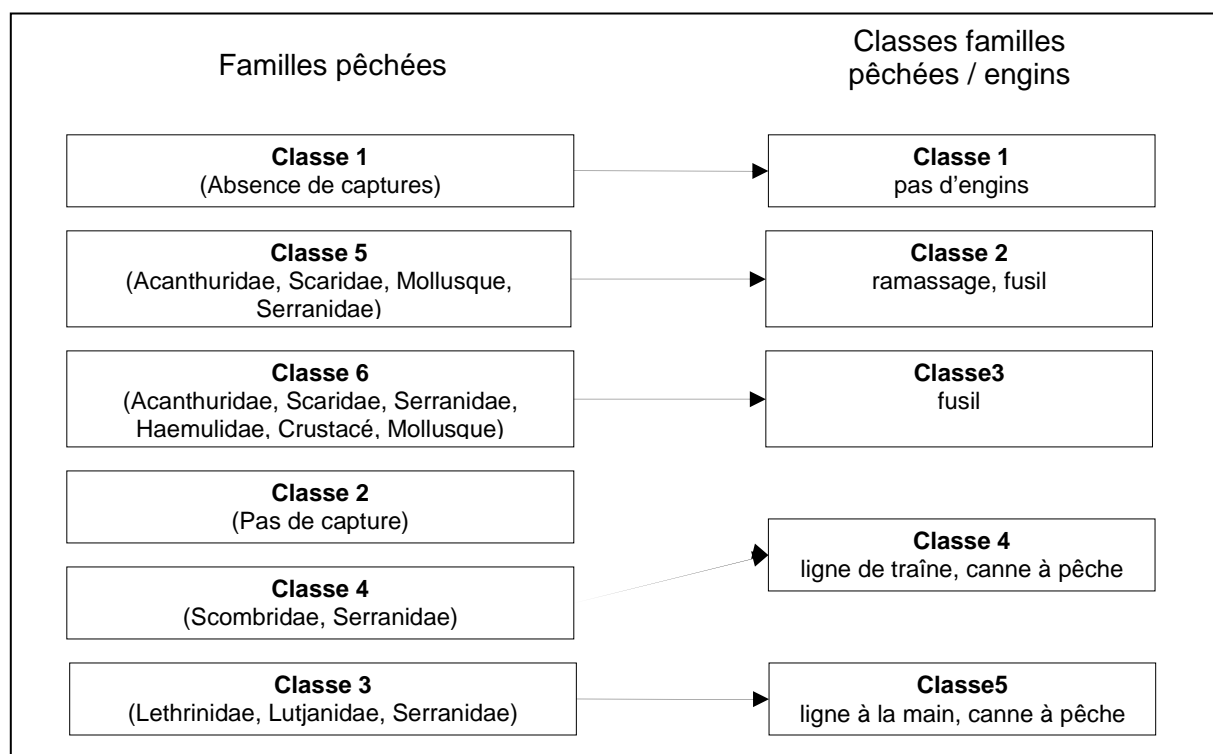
Familles pêchées

Classes familles pêchées / engins

**Classe 1**
(Absence de captures)

**Classe 1**
pas d'engins

**Classe 5**
(Acanthuridae, Scaridae, Mollusque, Serranidae)

**Classe 2**
ramassage, fusil

**Classe 6**
(Acanthuridae, Scaridae, Serranidae, Haemulidae, Crustacé, Mollusque)

**Classe3**
fusil

**Classe 2**
(Pas de capture)

**Classe 4**
ligne de traîne, canne à pêche

**Classe 4**
(Scombridae, Serranidae)

**Classe 3**
(Lethrinidae, Lutjanidae, Serranidae)

**Classe5**
ligne à la main, canne à pêche